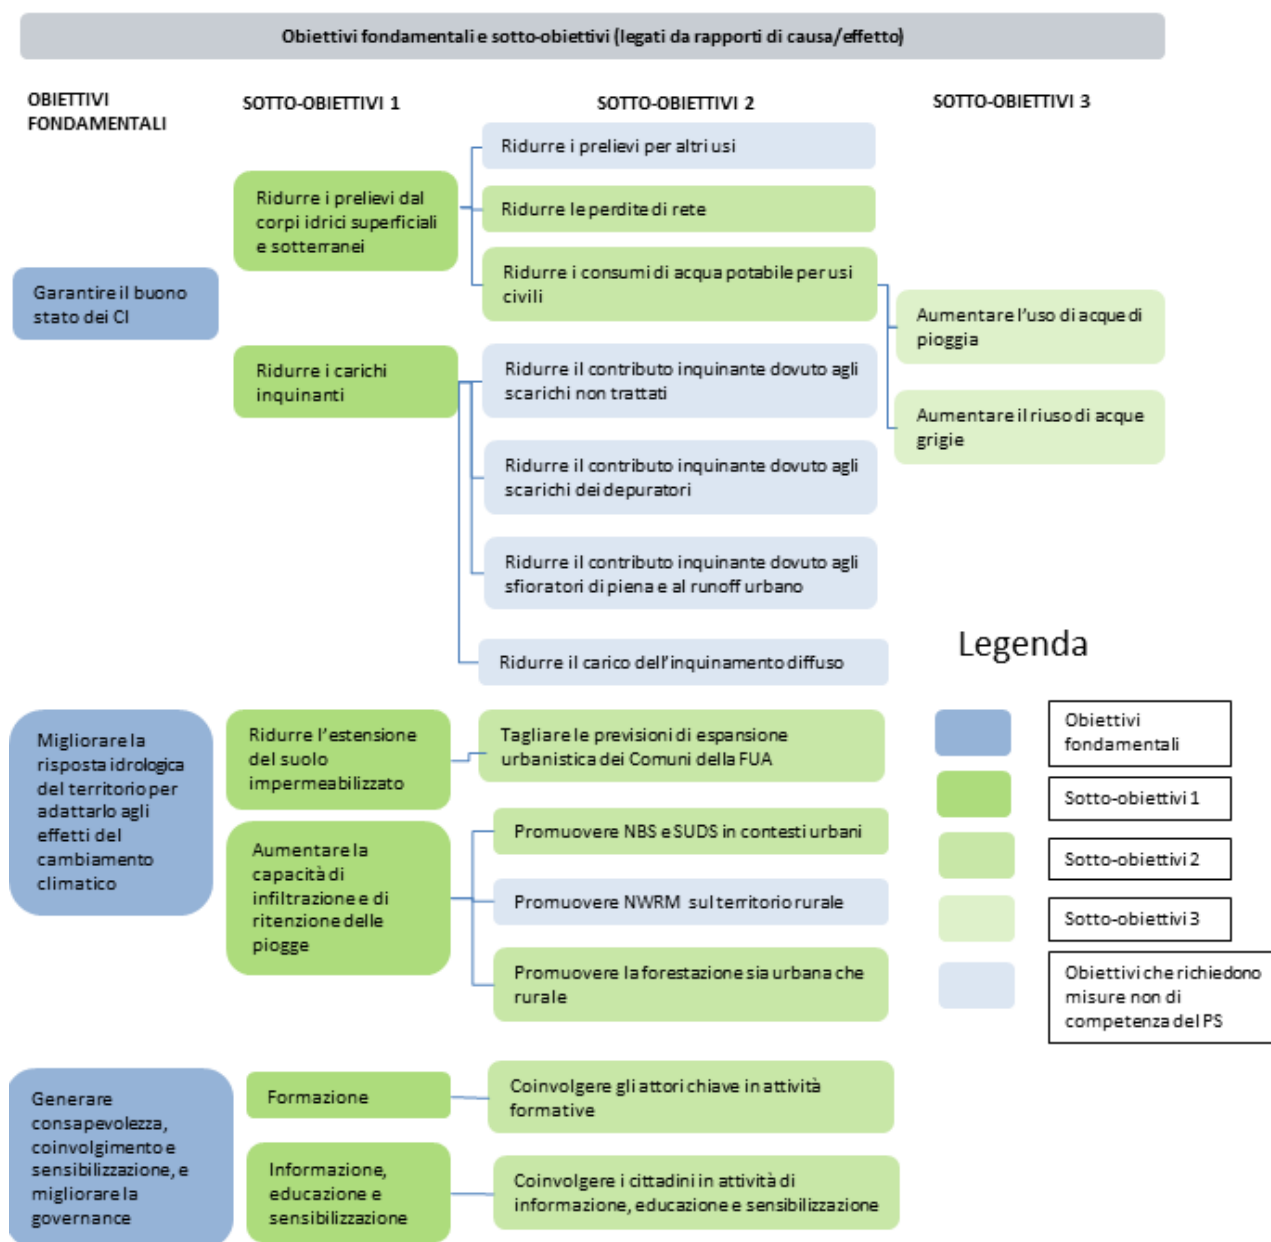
Obiettivi fondamentali e sotto-obiettivi (legati da rapporti di causa/effetto)

OBIETTIVI FONDAMENTALI

SOTTO-OBIETTIVI 1

SOTTO-OBIETTIVI 2

SOTTO-OBIETTIVI 3

Ridurre i prelievi per altri usi

Ridurre i prelievi dal corpi idrici superficiali e sotterranei

Ridurre le perdite di rete

Ridurre i consumi di acqua potabile per usi civili

Garantire il buono stato dei CI

Aumentare l'uso di acque di pioggia

Ridurre i carichi inquinanti

Ridurre il contributo inquinante dovuto agli scarichi non trattati

Aumentare il riuso di acque grigie

Ridurre il contributo inquinante dovuto agli scarichi dei depuratori

Ridurre il contributo inquinante dovuto agli sfioratori di piena e al runoff urbano

Ridurre il carico dell'inquinamento diffuso

Legenda

Migliorare la risposta idrologica del territorio per adattarlo agli effetti del cambiamento climatico

Ridurre l'estensione del suolo impermeabilizzato

Tagliare le previsioni di espansione urbanistica dei Comuni della FUA

Obiettivi fondamentali

Sotto-obiettivi 1

Aumentare la capacità di infiltrazione e di ritenzione delle piogge

Promuovere NBS e SUDS in contesti urbani

Sotto-obiettivi 2

Promuovere NWRM sul territorio rurale

Sotto-obiettivi 3

Promuovere la forestazione sia urbana che rurale

Obiettivi che richiedono misure non di competenza del PS

Generare consapevolezza, coinvolgimento e sensibilizzazione, e migliorare la governance

Formazione

Coinvolgere gli attori chiave in attività formative

Informazione, educazione e sensibilizzazione

Coinvolgere i cittadini in attività di informazione, educazione e sensibilizzazione